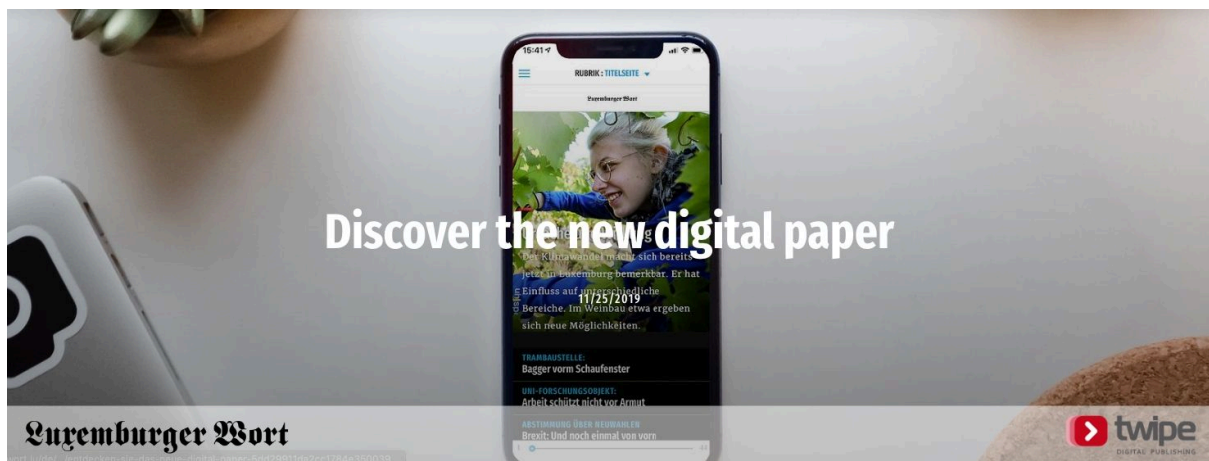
15:41

RUBRIK : TITELSEITE

Luxemburger Wort

Discover the new digital paper

Der Klimawandel macht sich bereits jetzt in Luxemburg bemerkbar. Er hat Einfluss auf unterschiedliche Bereiche. Im Weinbau etwa ergeben sich neue Möglichkeiten.

11/25/2019

TRAMBAUSTELLE:
Bagger vorm Schaufenster

UNI-FORSCHUNGSOBJEKT:
Arbeit schützt nicht vor Armut

ABSTIMMUNG ÜBER NEUWAHLEN
Brexit: Und noch einmal von vorn

Luxemburger Wort

twipe
DIGITAL PUBLISHING